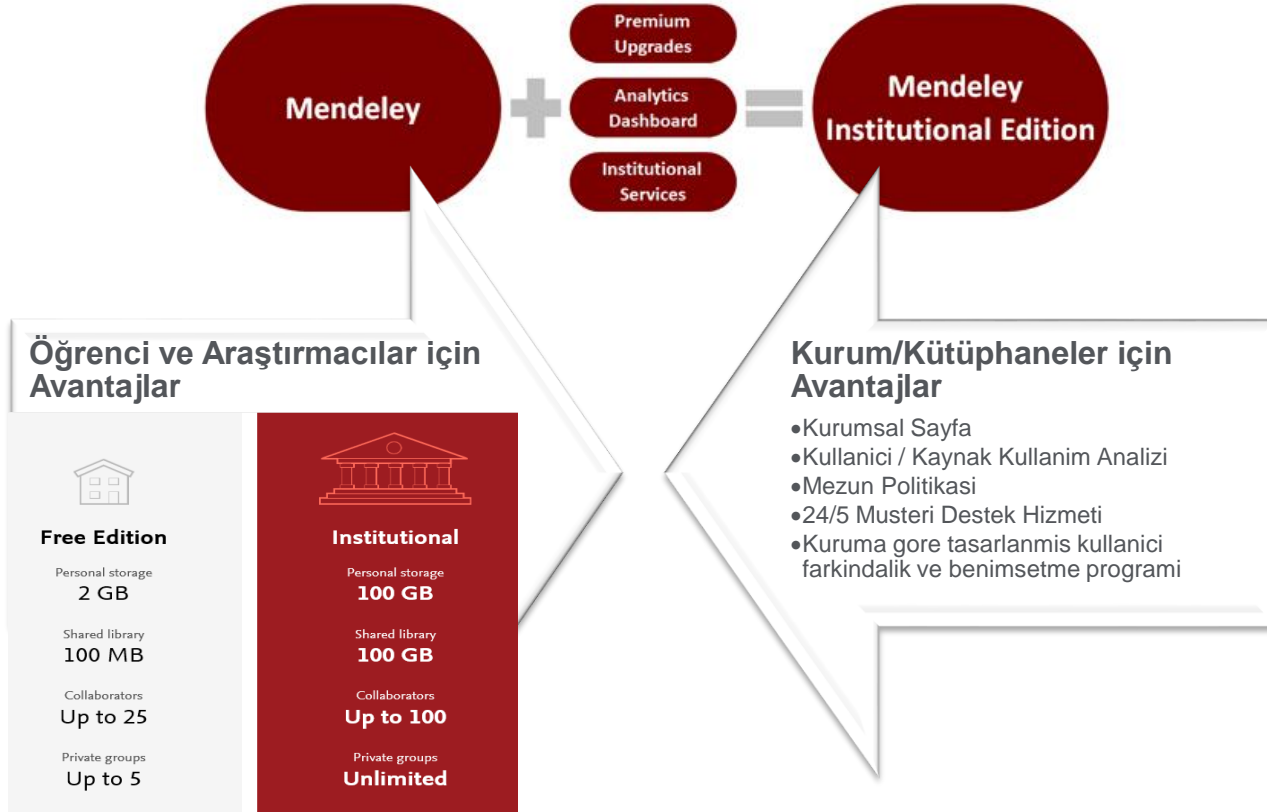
Mendeley

Premium Upgrades

Analytics Dashboard

Institutional Services

Mendeley Institutional Edition

Öğrenci ve Araştırmacılar için Avantajlar

| Free Edition | Institutional |
|---|---|
| Personal storage 2 GB | Personal storage 100 GB |
| Shared library 100 MB | Shared library 100 GB |
| Collaborators Up to 25 | Collaborators Up to 100 |
| Private groups Up to 5 | Private groups Unlimited |

Kurum/Kütüphaneler için Avantajlar

•Kurumsal Sayfa
•Kullanici / Kaynak Kullanim Analizi
•Mezun Politikasi
•24/5 Musteri Destek Hizmeti
•Kuruma gore tasarlanmis kullanici farkindalik ve benimsetme programi